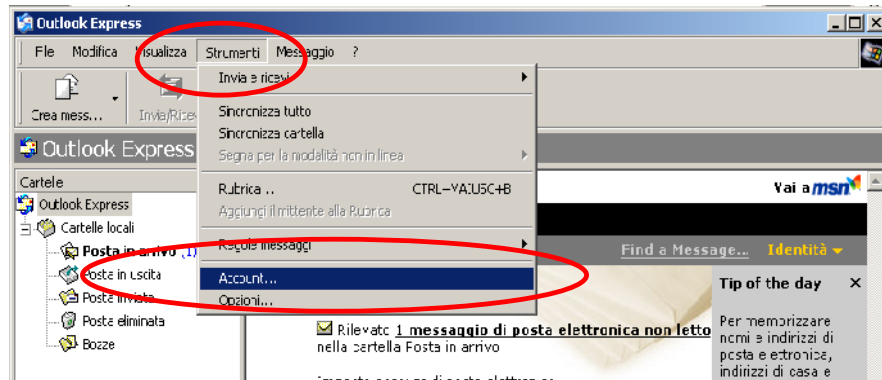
Outlook Express

File Modifica Visualizza Strumenti Messaggio ?

Crea mess... Invia/Ricev

Invia e ricevi
Sincronizza tutto
Sincronizza cartella
Segna per la modalità non in linea
Rubrica... CTRL+MAIUSC+B
Aggiungi il mittente alla Rubrica
Regole messaggi
Account...
Opzioni...

Outlook Express

Cartelle
Outlook Express
Cartelle locali
Posta in arrivo (1)
Posta in uscita
Posta inviata
Posta eliminata
Bozze

Vai a msn

Find a Message... Identità

Tip of the day ✕

Rilevato 1 messaggio di posta elettronica non letto nella cartella Posta in arrivo

Per memorizzare nomi e indirizzi di posta elettronica, indirizzi di casa e

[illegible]